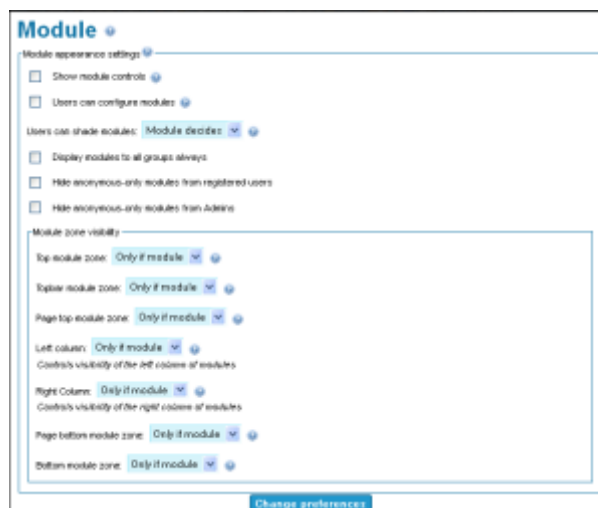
Module

Module appearance settings

Show module controls

Users can configure modules

Users can shade modules: Module decides

Display modules to all groups always

Hide anonymous-only modules from registered users

Hide anonymous-only modules from Admins

Module zone visibility

Top module zone: Only if module

Topbar module zone: Only if module

Page top module zone: Only if module

Left column: Only if module
Controls visibility of the left column of modules

Right Column: Only if module
Controls visibility of the right column of modules

Page bottom module zone: Only if module

Bottom module zone: Only if module

Change preferences